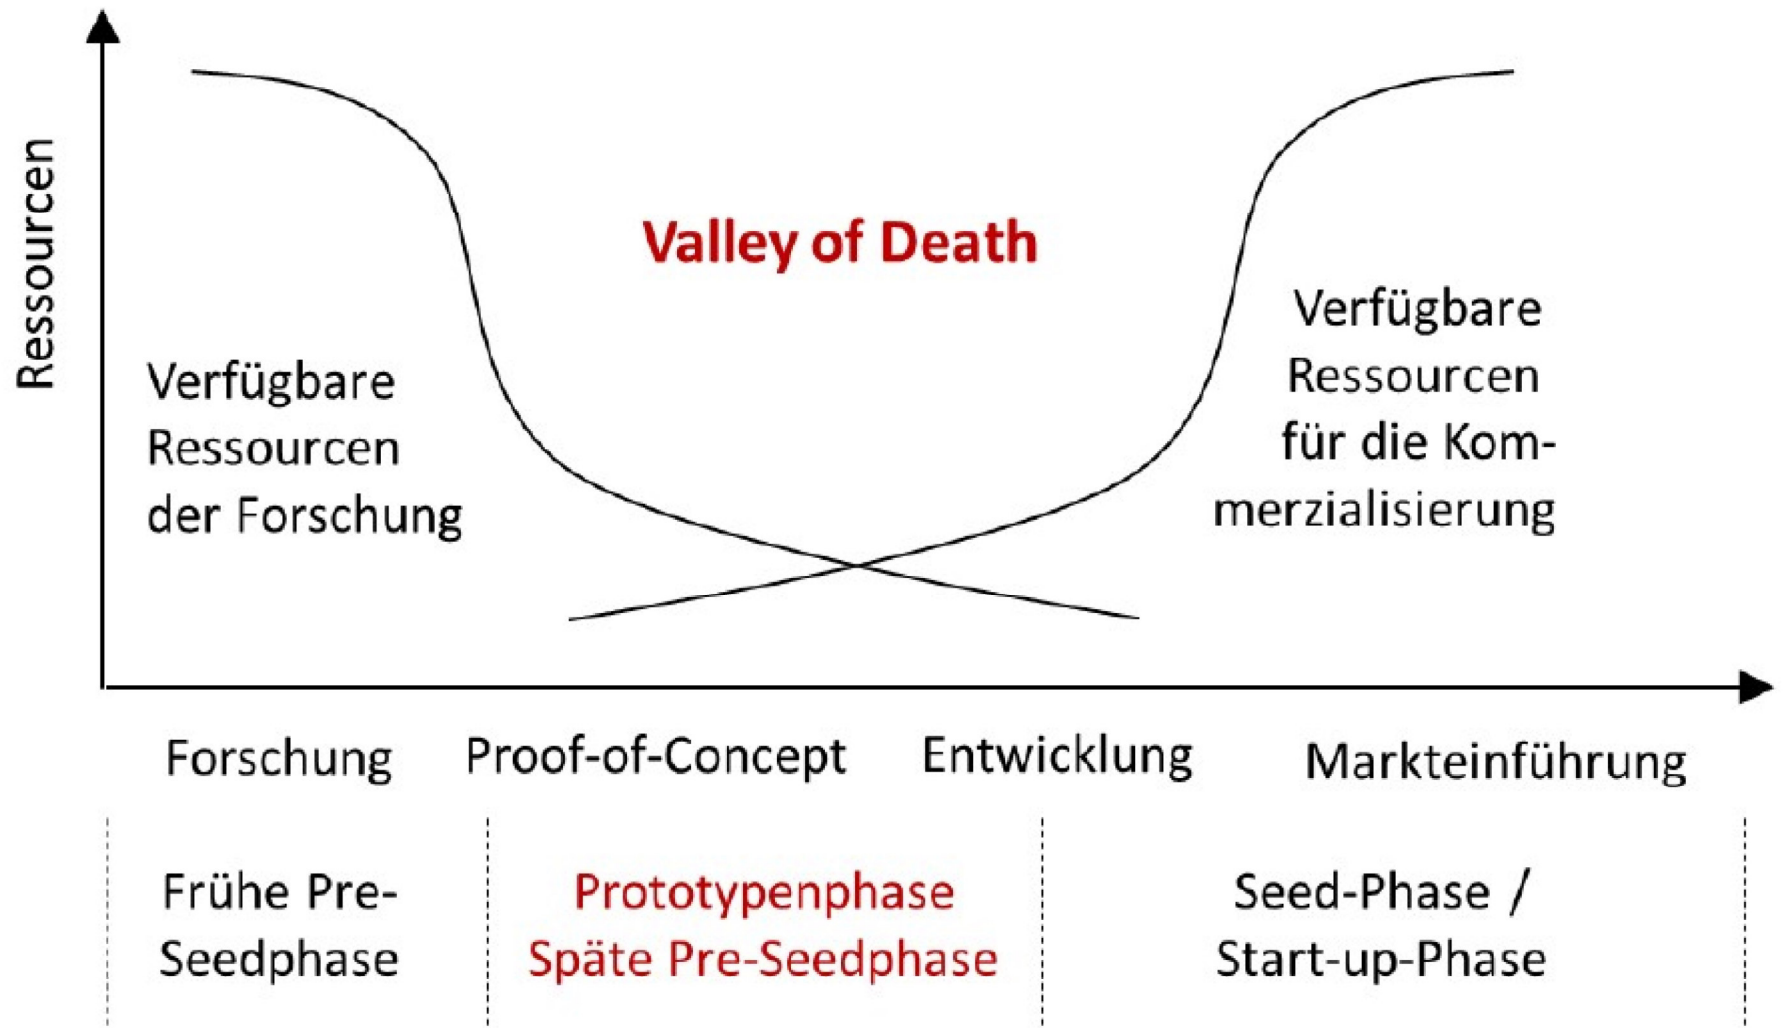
Ressourcen

Valley of Death

Verfügbare Ressourcen der Forschung

Verfügbare Ressourcen für die Kommerzialisierung

Forschung

Proof-of-Concept

Entwicklung

Markteinführung

Frühe Pre-Seedphase

Prototypenphase Späte Pre-Seedphase

Seed-Phase / Start-up-Phase